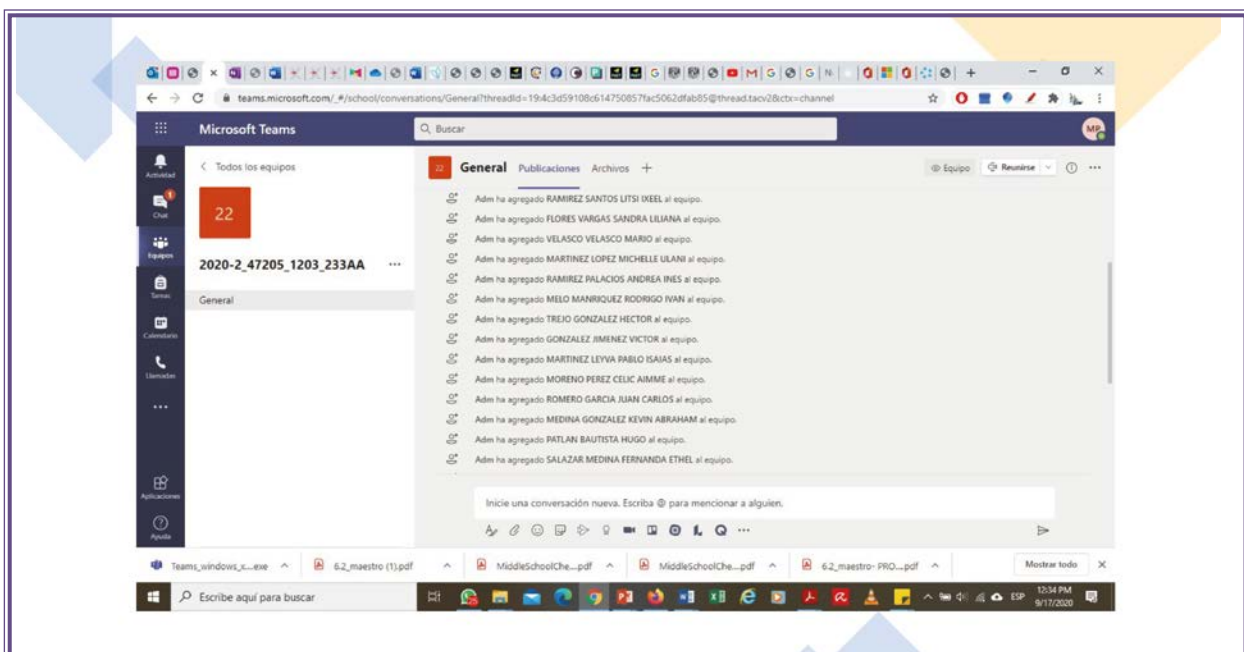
teams.microsoft.com/_#/school/conversations/General?threadId=19:4c3d59108c614750857fac5062dfab85@thread.tacv2&ctx=channel

Microsoft Teams

Q Buscar

MP

Actividad

Chat

Equipos

Tareas

Calendario

Llamadas

...

Aplicaciones

Ayuda

< Todos los equipos

22

2020-2_47205_1203_233AA ...

General

22 General Publicaciones Archivos +

Equipo Reunirse

Adm ha agregado RAMIREZ SANTOS LITSI IXEEL al equipo.

Adm ha agregado FLORES VARGAS SANDRA LILIANA al equipo.

Adm ha agregado VELASCO VELASCO MARIO al equipo.

Adm ha agregado MARTINEZ LOPEZ MICHELLE ULANI al equipo.

Adm ha agregado RAMIREZ PALACIOS ANDREA INES al equipo.

Adm ha agregado MELO MANRIQUEZ RODRIGO IVAN al equipo.

Adm ha agregado TREJO GONZALEZ HECTOR al equipo.

Adm ha agregado GONZALEZ JIMENEZ VICTOR al equipo.

Adm ha agregado MARTINEZ LEYVA PABLO ISAIAS al equipo.

Adm ha agregado MORENO PEREZ CELIC AIMME al equipo.

Adm ha agregado ROMERO GARCIA JUAN CARLOS al equipo.

Adm ha agregado MEDINA GONZALEZ KEVIN ABRAHAM al equipo.

Adm ha agregado PATLAN BAUTISTA HUGO al equipo.

Adm ha agregado SALAZAR MEDINA FERNANDA ETHEL al equipo.

Inicie una conversación nueva. Escriba @ para mencionar a alguien.

Teams_windows_x....exe

6.2_maestro (1).pdf

MiddleSchoolChe....pdf

MiddleSchoolChe....pdf

6.2_maestro- PRO....pdf

Mostrar todo

Escribe aquí para buscar

ESP

12:34 PM
9/17/2020